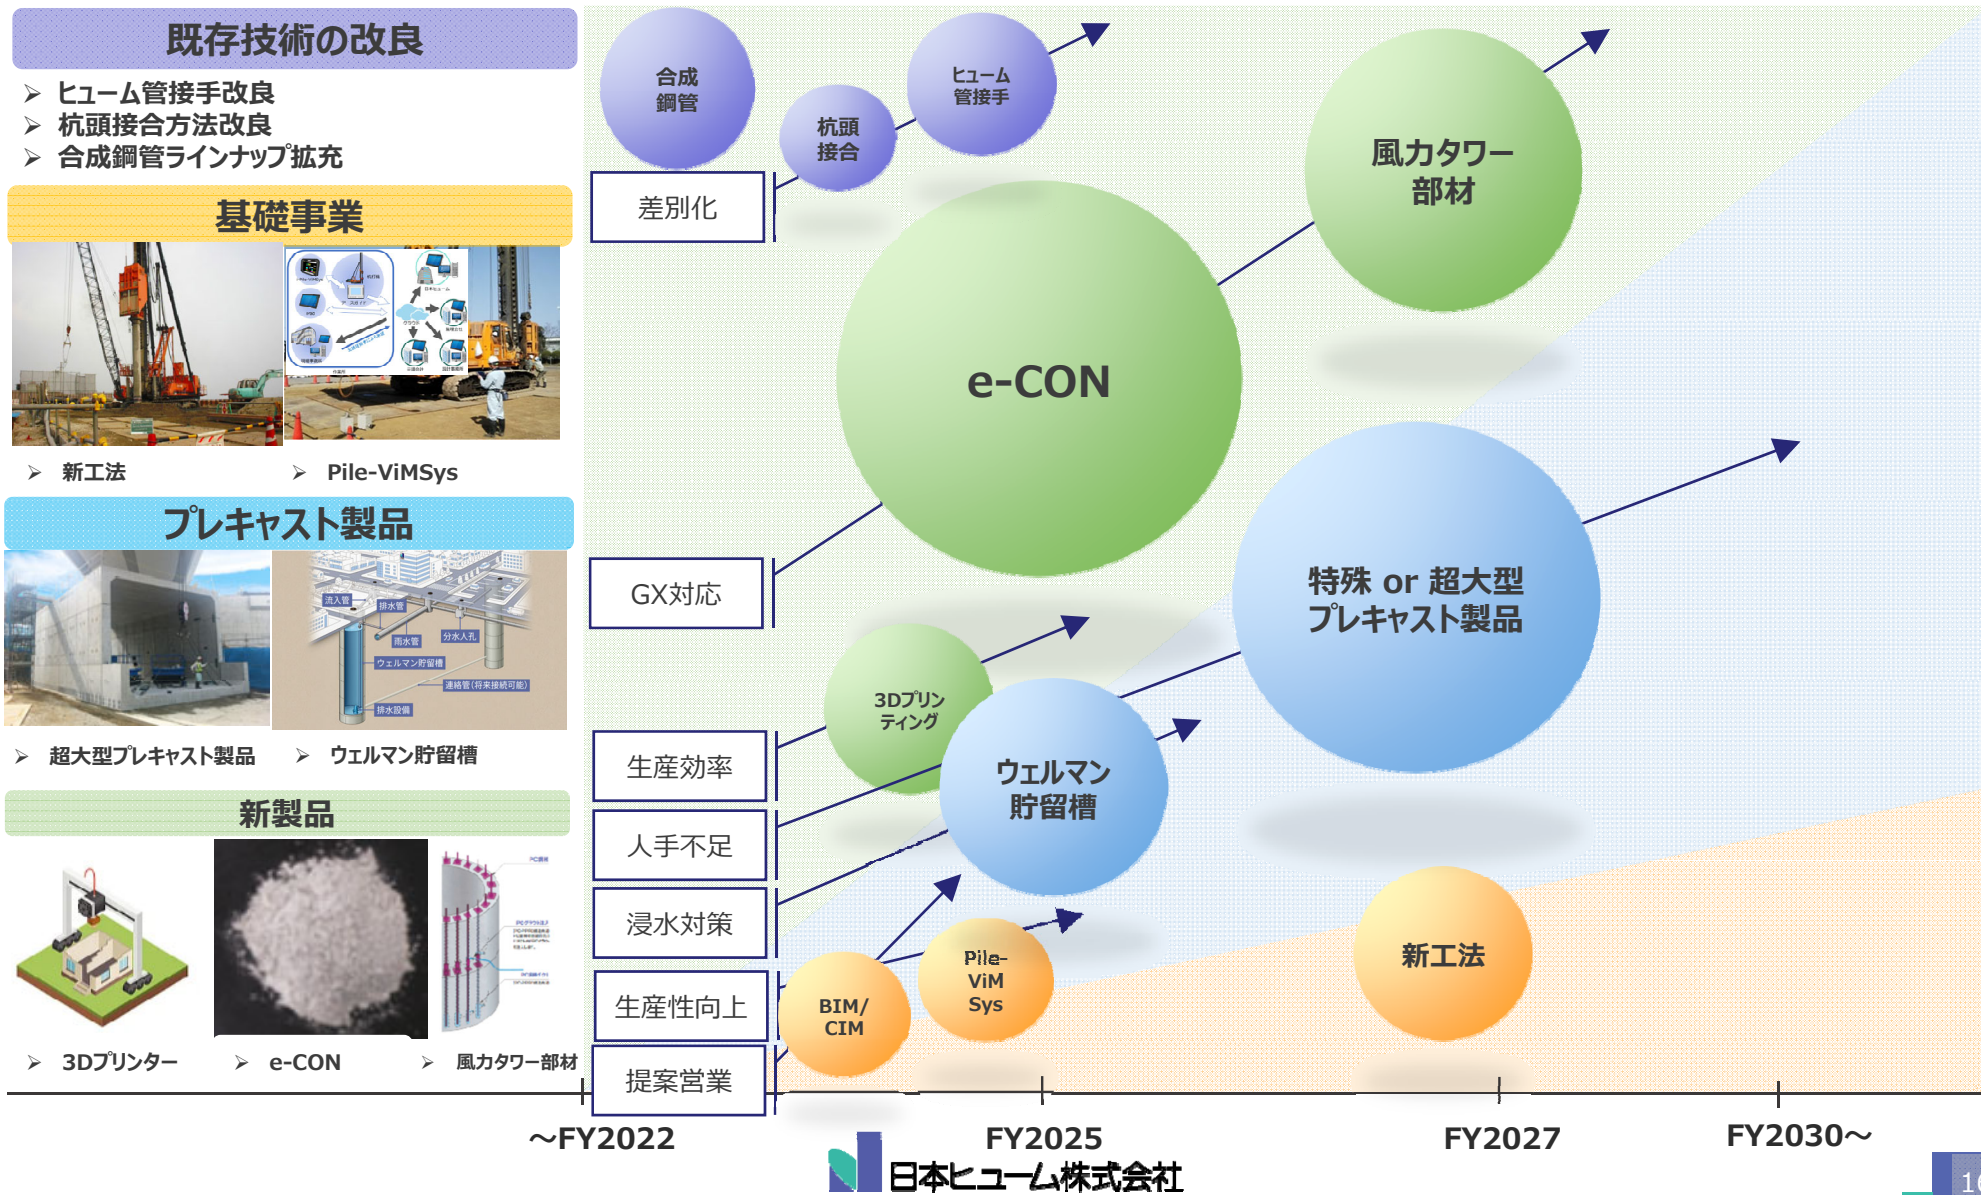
既存技術の改良

➢ ヒューム管接手改良
➢ 杭頭接合方法改良
➢ 合成鋼管ラインナップ拡充

基礎事業

➢ 新工法　➢ Pile-ViMSys

プレキャスト製品

流入管
排水管
雨水管
分水人孔
ウェルマン貯留槽
連絡管(将来接続可能)
排水設備

➢ 超大型プレキャスト製品　➢ ウェルマン貯留槽

新製品

➢ 3Dプリンター　➢ e-CON　➢ 風力タワー部材

合成鋼管

杭頭接合

ヒューム管接手

差別化

風力タワー部材

e-CON

GX対応

特殊 or 超大型プレキャスト製品

3Dプリンティング

ウェルマン貯留槽

生産効率

人手不足

浸水対策

生産性向上

提案営業

BIM/CIM

Pile-ViMSys

新工法

～FY2022　FY2025　FY2027　FY2030～

日本ヒューム株式会社

1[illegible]